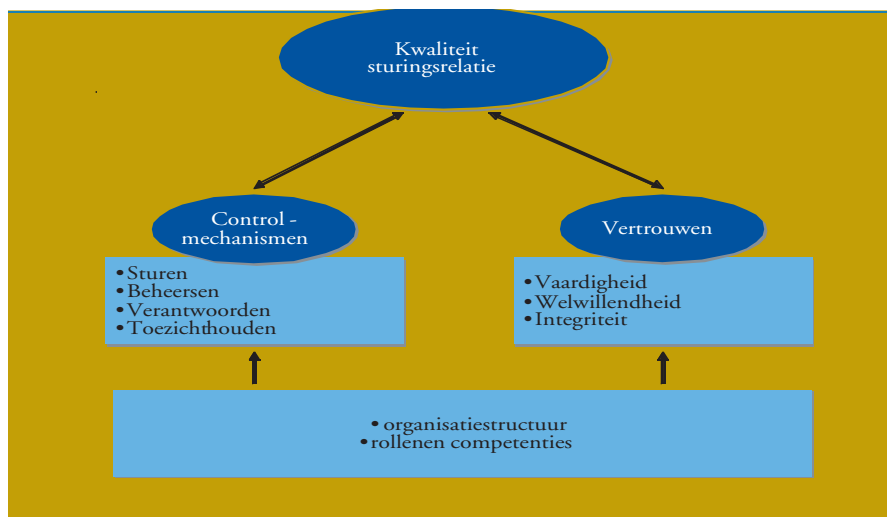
Kwaliteit sturingsrelatie

Control - mechanismen

Vertrouwen

• Sturen
• Beheersen
• Verantwoorden
• Toezichthouden

• Vaardigheid
• Welwillendheid
• Integriteit

• organisatiestructuur
• rollenen competenties